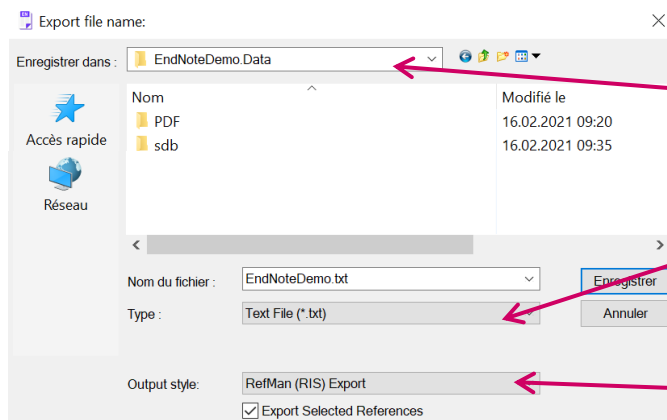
Export file name:

Enregistrer dans : EndNoteDemo.Data

Accès rapide

Réseau

| Nom | Modifié le |
|---|---|
| PDF | 16.02.2021 09:20 |
| sdb | 16.02.2021 09:35 |

Nom du fichier : EndNoteDemo.txt

Enregistrer

Type : Text File (*.txt)

Annuler

Output style: RefMan (RIS) Export

Export Selected References